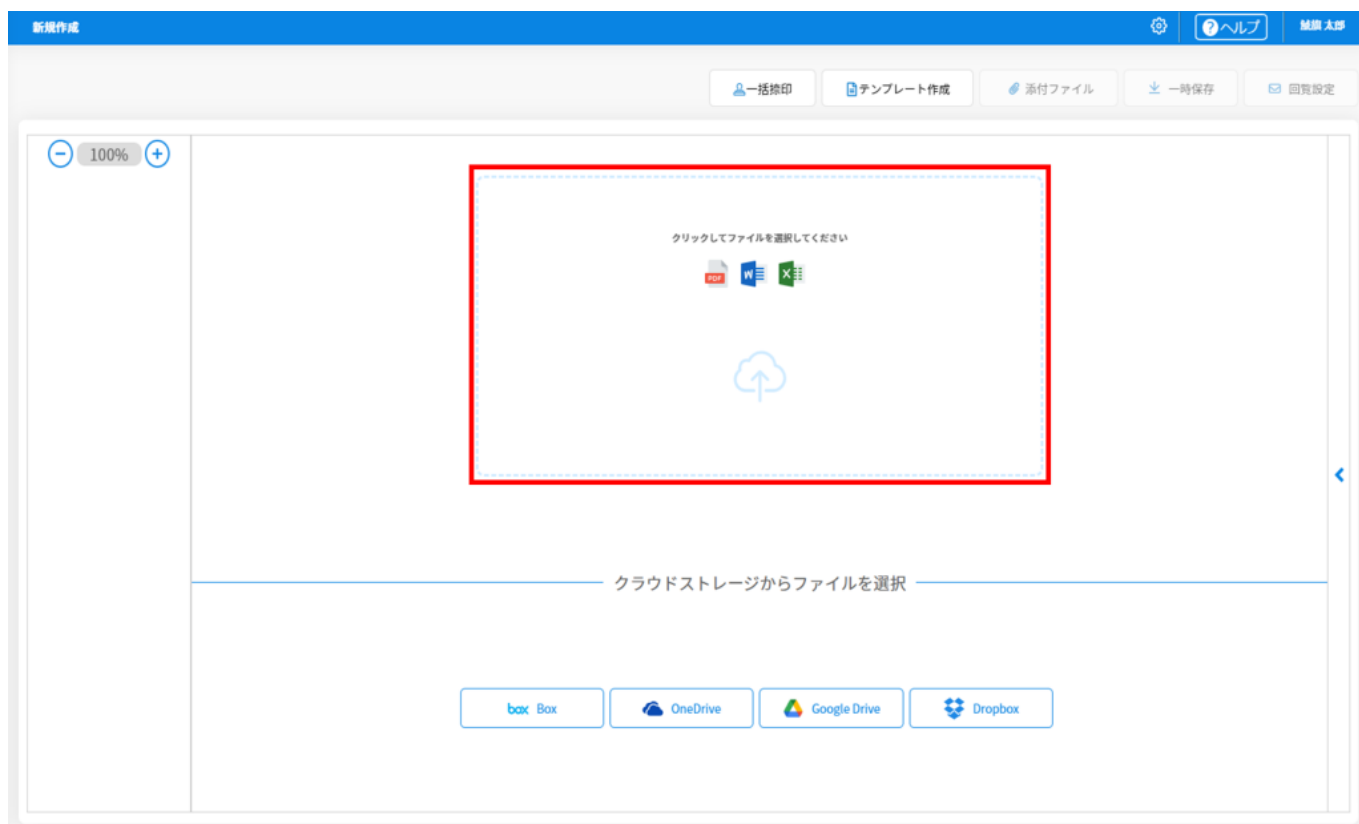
新規作成

ヘルプ

試用 太郎

一括捺印

テンプレート作成

添付ファイル

一時保存

回覧設定

100%

クリックしてファイルを選択してください

PDF

W

X

クラウドストレージからファイルを選択

box Box

OneDrive

Google Drive

Dropbox